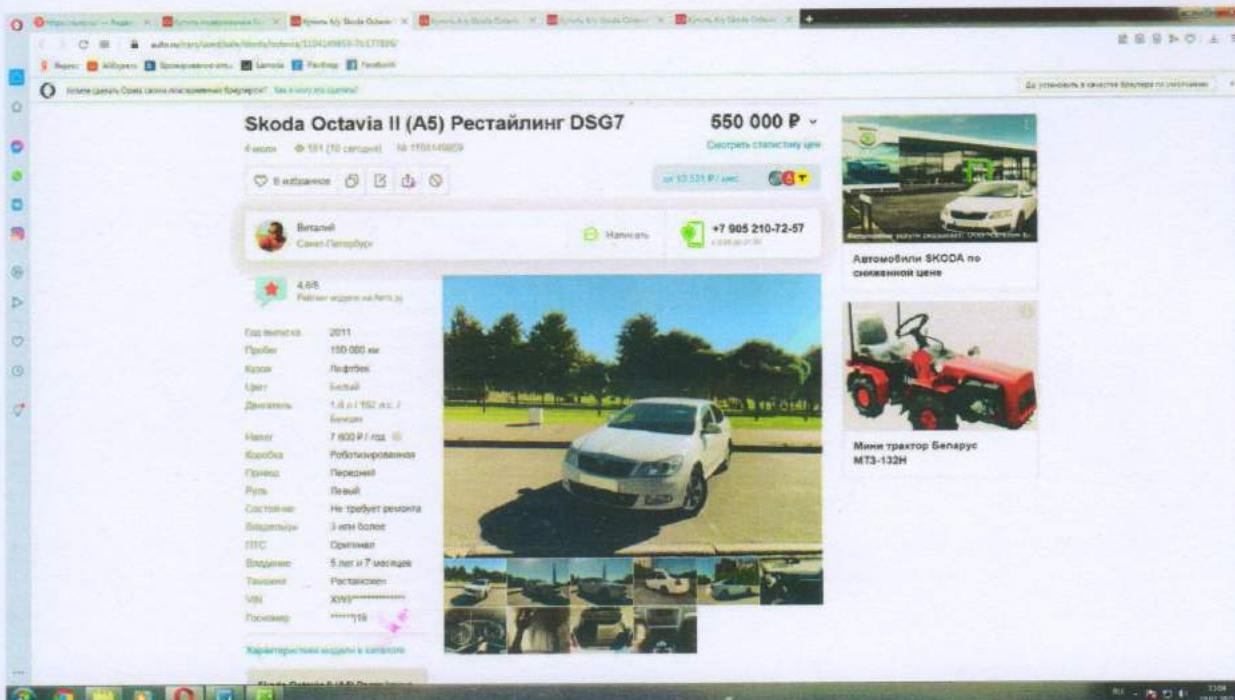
Skoda Octavia II (A5) Рестайлинг DSG7

550 000 ₽

4 июля 191 (10 сегодня) № 1104149859

Смотреть статистику цен

В избранное

от 10 531 ₽ / мес.

Виталий
Санкт-Петербург

Написать

+7 905 210-72-57

4,6/5
Рейтинг модели на Авто.ру

| | |
|---|---|
| Год выпуска | 2011 |
| Пробег | 150 000 км |
| Кузов | Лифтбек |
| Цвет | Белый |
| Двигатель | 1.8 л / 152 л.с. / Бензин |
| Налог | 7 600 ₽ / год |
| Коробка | Роботизированная |
| Привод | Передний |
| Руль | Левый |
| Состояние | Не требует ремонта |
| Владельцы | 3 или более |
| ПТС | Оригинал |
| Владение | 5 лет и 7 месяцев |
| Таможня | Растаможен |
| VIN | XW8************** |
| Госномер | *****178 |

Характеристики модели в каталоге

Автомобили SKODA по сниженной цене

Мини трактор Беларус МТЗ-132Н

Да, установить в качестве браузера по умолчанию